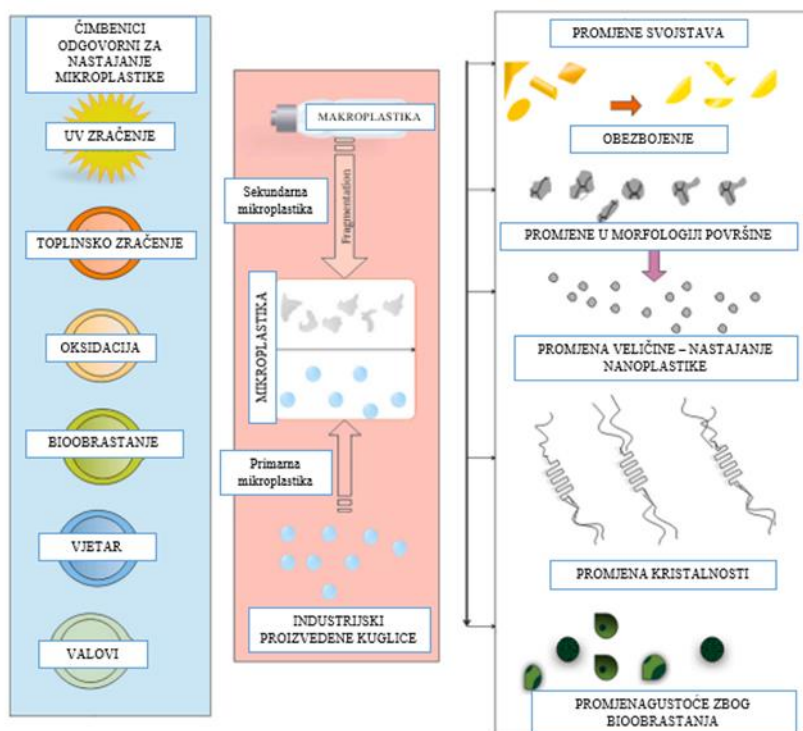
ČIMBENICI ODGOVORNI ZA NASTAJANJE MIKROPLASTIKE

UV ZRAČENJE

TOPLINSKO ZRAČENJE

OKSIDACIJA

BIOOBRASTANJE

VJETAR

VALOVI

MAKROPLASTIKA

Sekundarna mikroplastika

Fragmentation

MIKROPLASTIKA

Primarna mikroplastika

INDUSTRIJSKI PROIZVEDENE KUGLICE

PROMJENE SVOJSTAVA

OBEZBOJENJE

PROMJENE U MORFOLOGIJI POVRŠINE

PROMJENA VELIČINE – NASTAJANJE NANOPLASTIKE

PROMJENA KRISTALNOSTI

PROMJENAGUSTOĆE ZBOG BIOOBRASTANJA